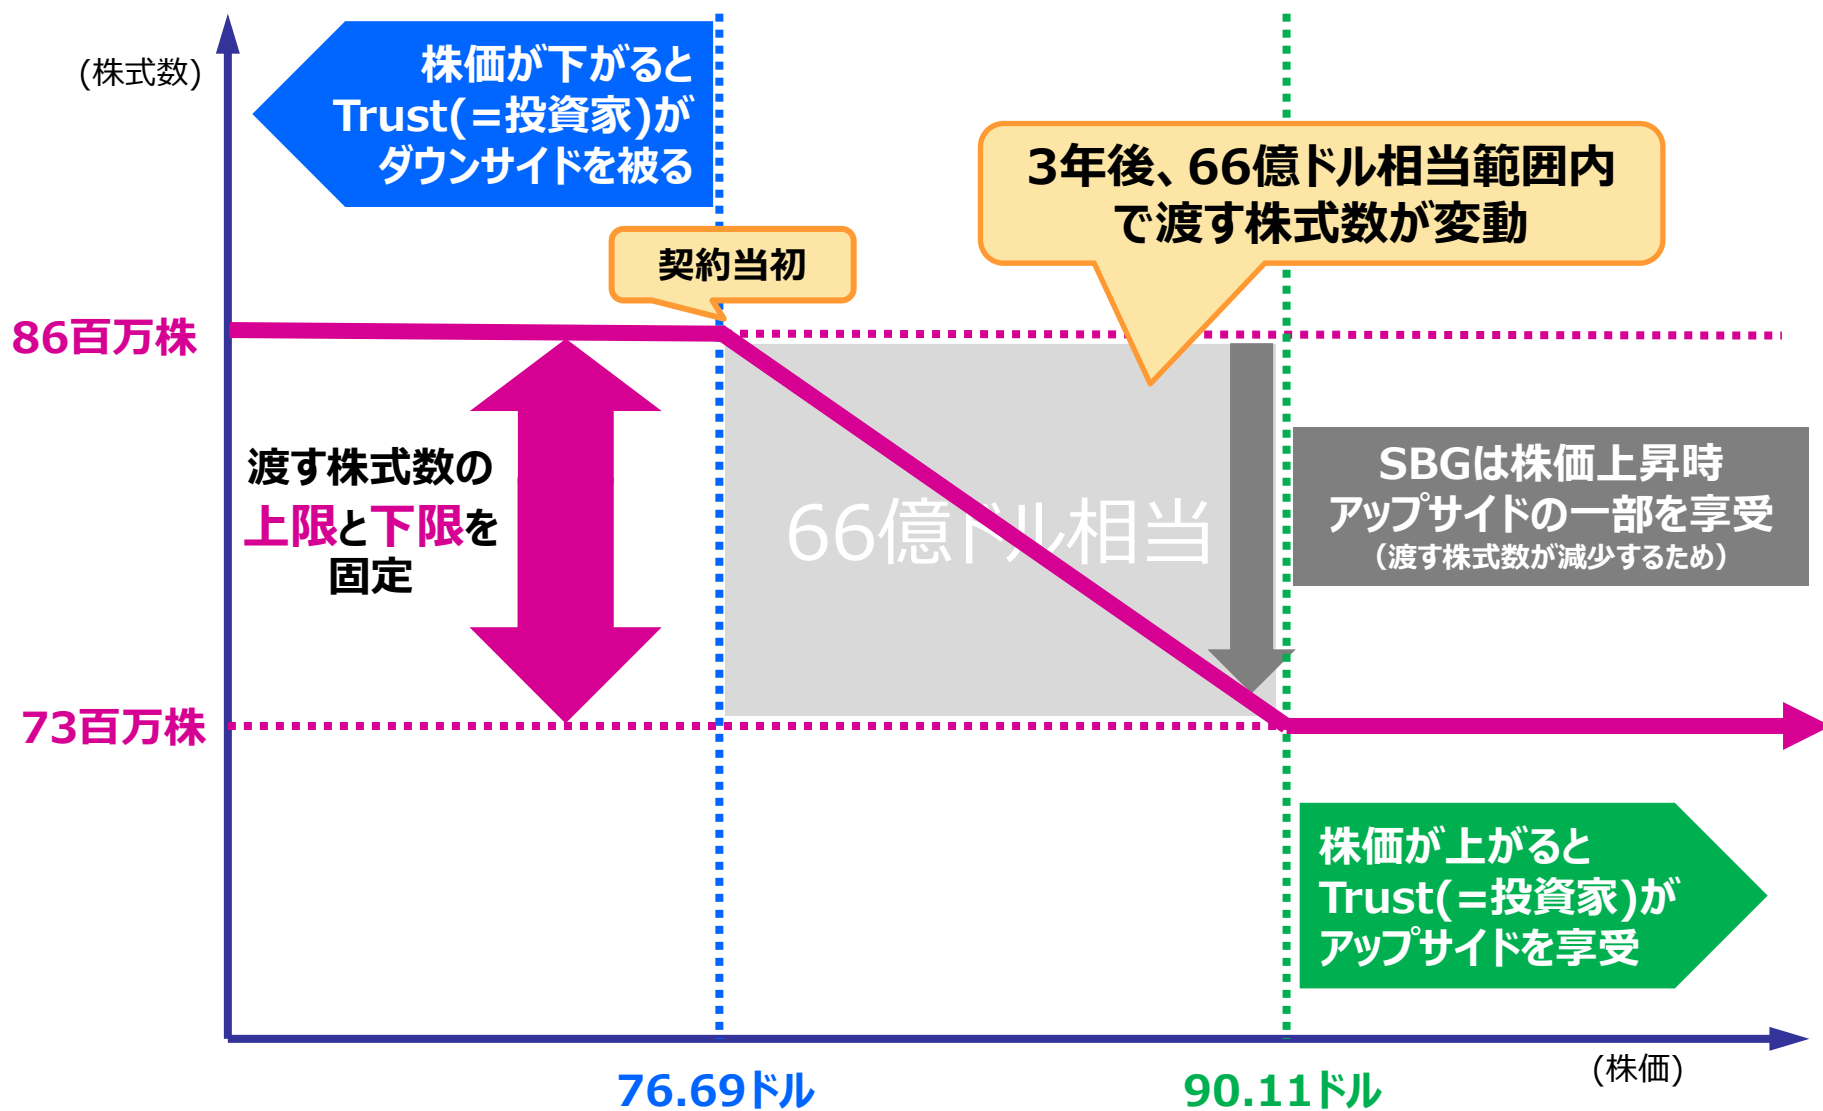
(株式数)

株価が下がると Trust(=投資家)が ダウンサイドを被る

3年後、66億ドル相当範囲内で渡す株式数が変動

契約当初

86百万株

渡す株式数の 上限と下限を 固定

66億ドル相当

SBGは株価上昇時 アップサイドの一部を享受 (渡す株式数が減少するため)

73百万株

株価が上がると Trust(=投資家)が アップサイドを享受

(株価)

76.69ドル

90.11ドル